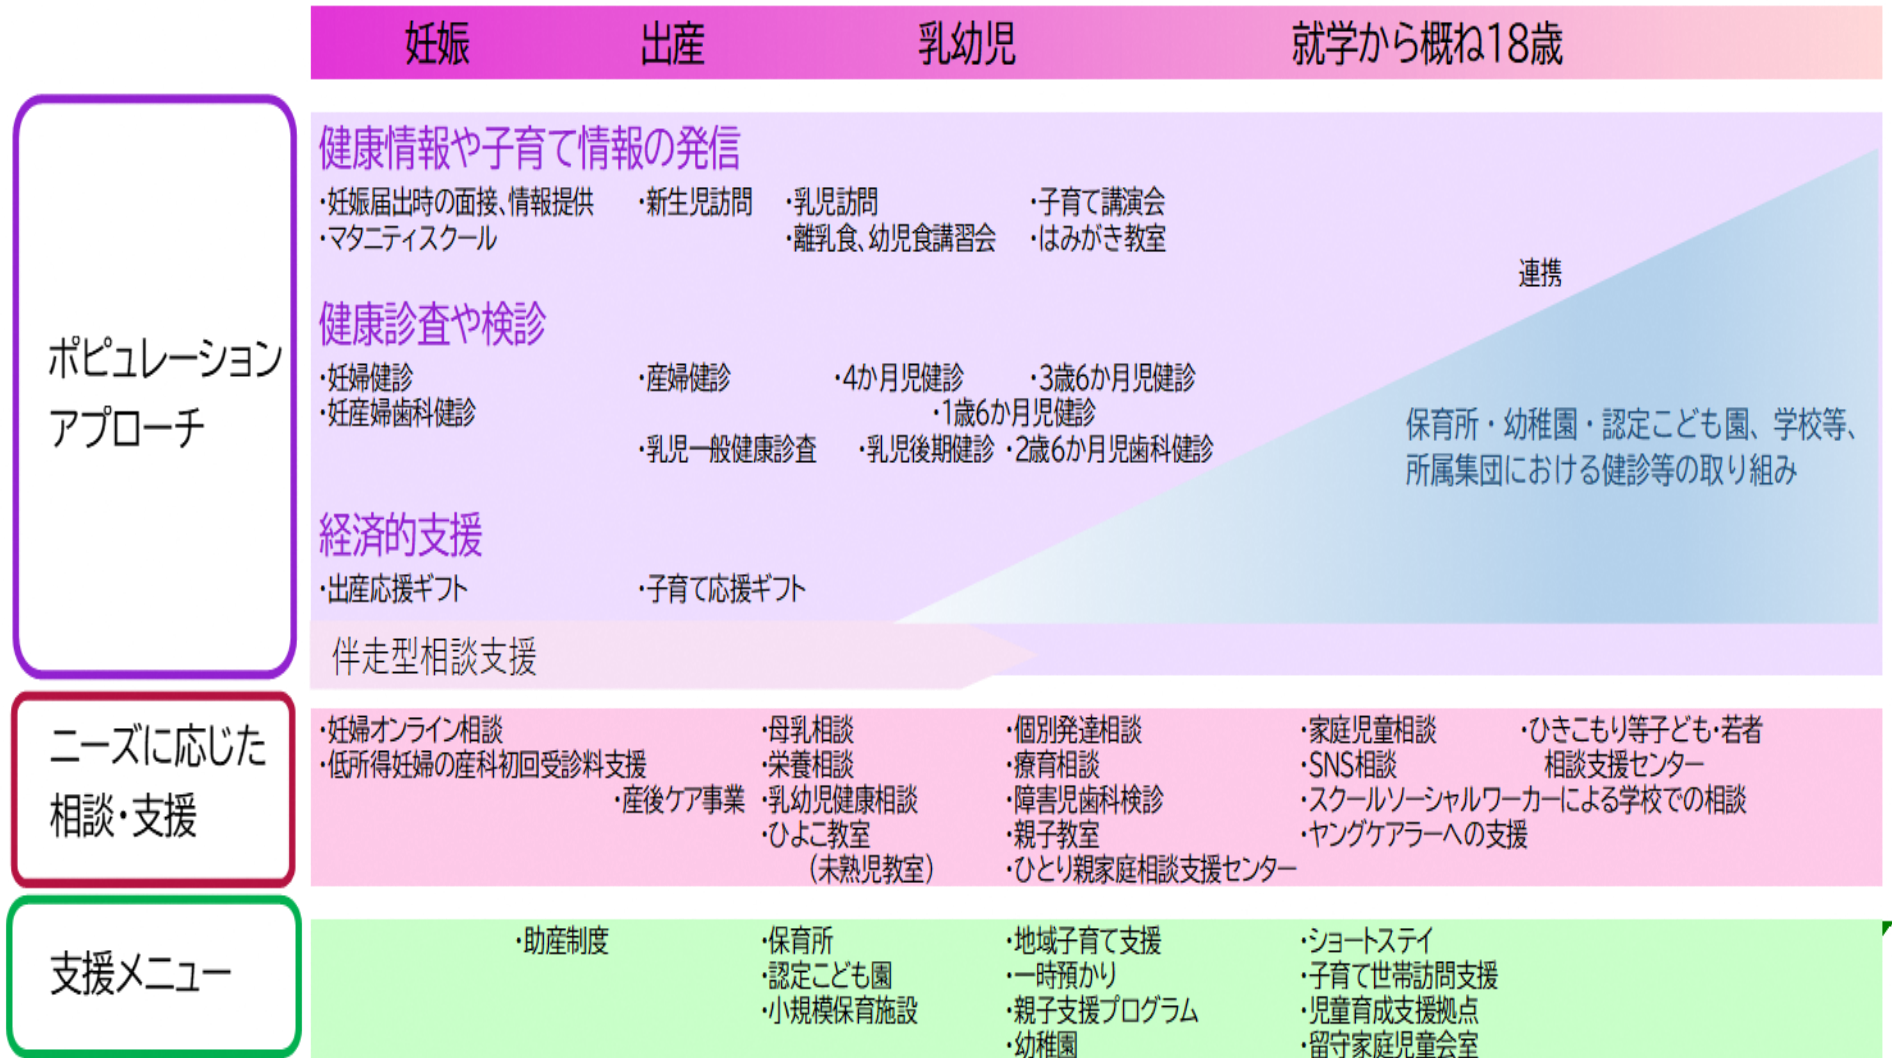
妊娠　出産　乳幼児　就学から概ね18歳

ポピュレーションアプローチ

健康情報や子育て情報の発信

・妊娠届出時の面接、情報提供
・マタニティスクール
・新生児訪問
・乳児訪問
・離乳食、幼児食講習会
・子育て講演会
・はみがき教室

連携

健康診査や検診

・妊婦健診
・妊産婦歯科健診
・産婦健診
・4か月児健診
・3歳6か月児健診
・1歳6か月児健診
・乳児一般健康診査
・乳児後期健診
・2歳6か月児歯科健診

保育所・幼稚園・認定こども園、学校等、所属集団における健診等の取り組み

経済的支援

・出産応援ギフト
・子育て応援ギフト

伴走型相談支援

ニーズに応じた相談・支援

・妊婦オンライン相談
・低所得妊婦の産科初回受診料支援
・産後ケア事業
・母乳相談
・栄養相談
・乳幼児健康相談
・ひよこ教室（未熟児教室）
・個別発達相談
・療育相談
・障害児歯科検診
・親子教室
・ひとり親家庭相談支援センター
・家庭児童相談
・SNS相談
・スクールソーシャルワーカーによる学校での相談
・ヤングケアラーへの支援
・ひきこもり等子ども・若者相談支援センター

支援メニュー

・助産制度
・保育所
・認定こども園
・小規模保育施設
・地域子育て支援
・一時預かり
・親子支援プログラム
・幼稚園
・ショートステイ
・子育て世帯訪問支援
・児童育成支援拠点
・留守家庭児童会室